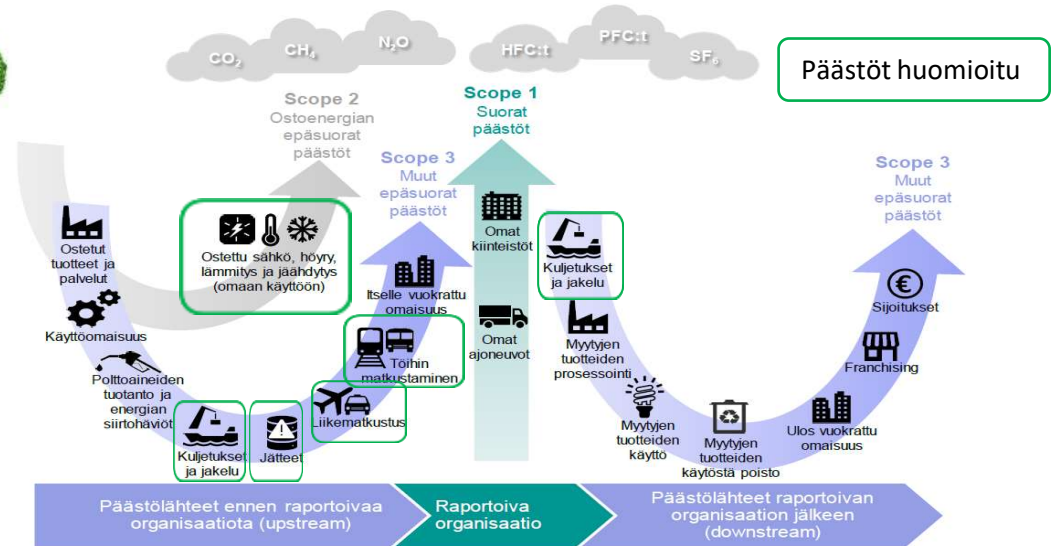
$CO_2$ $CH_4$ $N_2O$ HFC:t PFC:t $SF_6$

Päästöt huomioitu

Scope 2
Ostoenergian epäsuorat päästöt

Scope 1
Suorat päästöt

Scope 3
Muut epäsuorat päästöt

Scope 3
Muut epäsuorat päästöt

Ostetut tuotteet ja palvelut

Käyttöomaisuus

Polttoaineiden tuotanto ja energian siirtohäviöt

Kuljetukset ja jakelu

Jätteet

Ostettu sähkö, höyry, lämmitys ja jäähdytys (omaan käyttöön)

Itselle vuokrattu omaisuus

Töihin matkustaminen

Liikematkustus

Omat kiinteistöt

Omat ajoneuvot

Kuljetukset ja jakelu

Myytyjen tuotteiden prosessointi

Myytyjen tuotteiden käyttö

Myytyjen tuotteiden käytöstä poisto

Ulos vuokrattu omaisuus

Franchising

Sijoitukset

Päästölähteet ennen raportoivaa organisaatiota (upstream)

Raportoiva organisaatio

Päästölähteet raportoivan organisaation jälkeen (downstream)